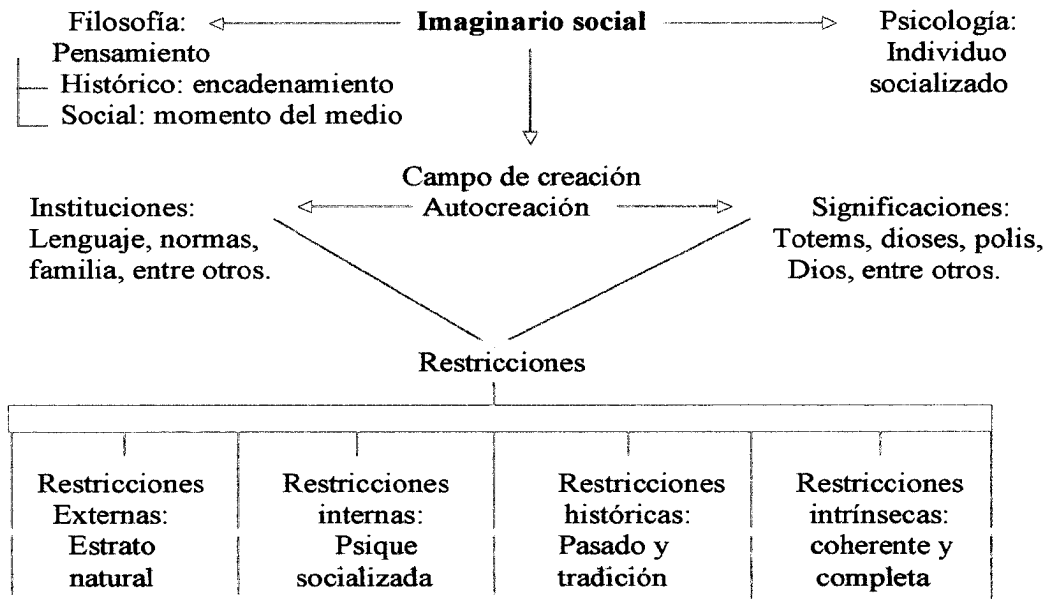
Filosofía: Pensamiento
Histórico: encadenamiento
Social: momento del medio

Imaginario social

Psicología: Individuo socializado

Campo de creación
Autocreación

Instituciones: Lenguaje, normas, familia, entre otros.

Significaciones: Totems, dioses, polis, Dios, entre otros.

Restricciones

| Restricciones Externas: Estrato natural | Restricciones internas: Psique socializada | Restricciones históricas: Pasado y tradición | Restricciones intrínsecas: coherente y completa |
|---|---|---|---|